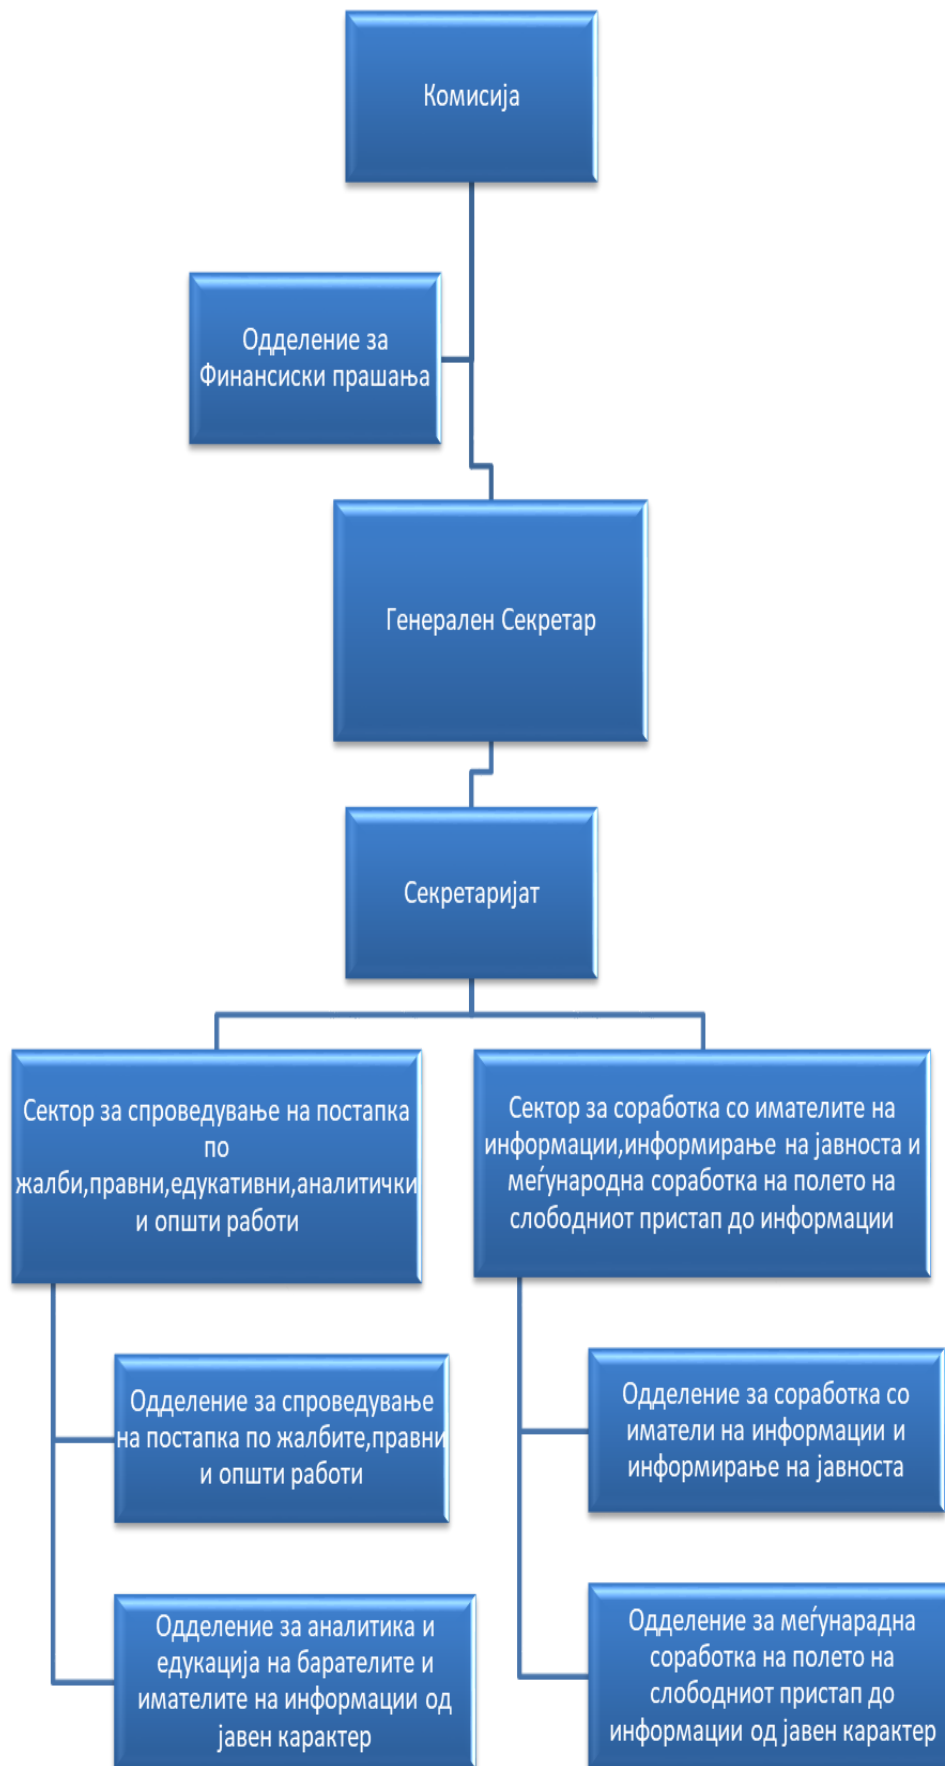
Комисија

Одделение за Финансиски прашања

Генерален Секретар

Секретаријат

Сектор за спроведување на постапка по жалби,правни,едукативни,аналитички и општи работи

Сектор за соработка со имателите на информации,информирање на јавноста и меѓународна соработка на полето на слободниот пристап до информации

Одделение за спроведување на постапка по жалбите,правни и општи работи

Одделение за аналитика и едукација на барателите и имателите на информации од јавен карактер

Одделение за соработка со иматели на информации и информирање на јавноста

Одделение за меѓународна соработка на полето на слободниот пристап до информации од јавен карактер